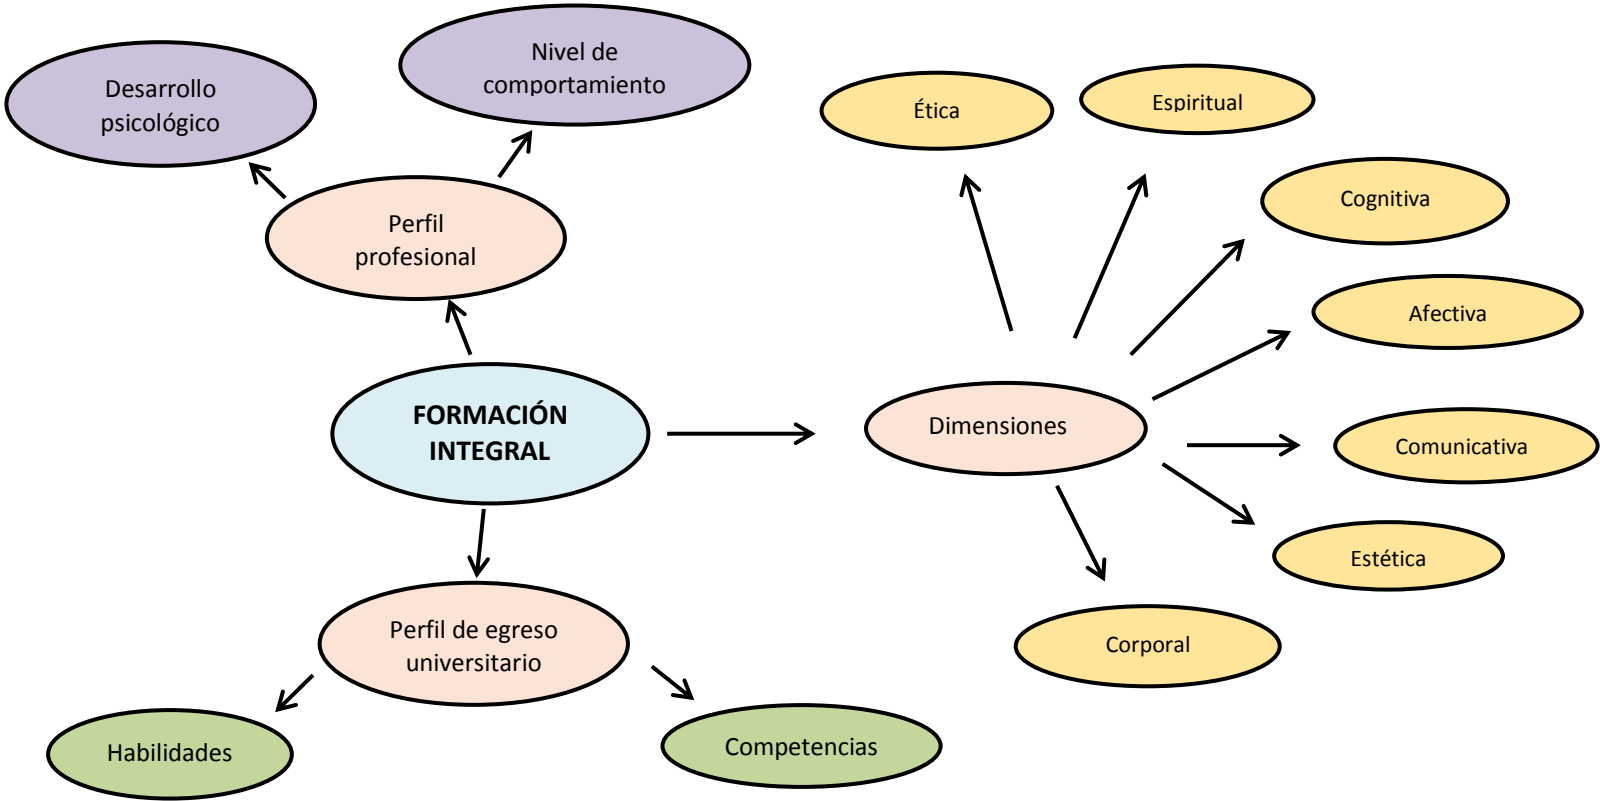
Desarrollo psicológico

Nivel de comportamiento

Perfil profesional

Ética

Espiritual

Cognitiva

Afectiva

FORMACIÓN INTEGRAL

Dimensiones

Comunicativa

Estética

Corporal

Perfil de egreso universitario

Habilidades

Competencias